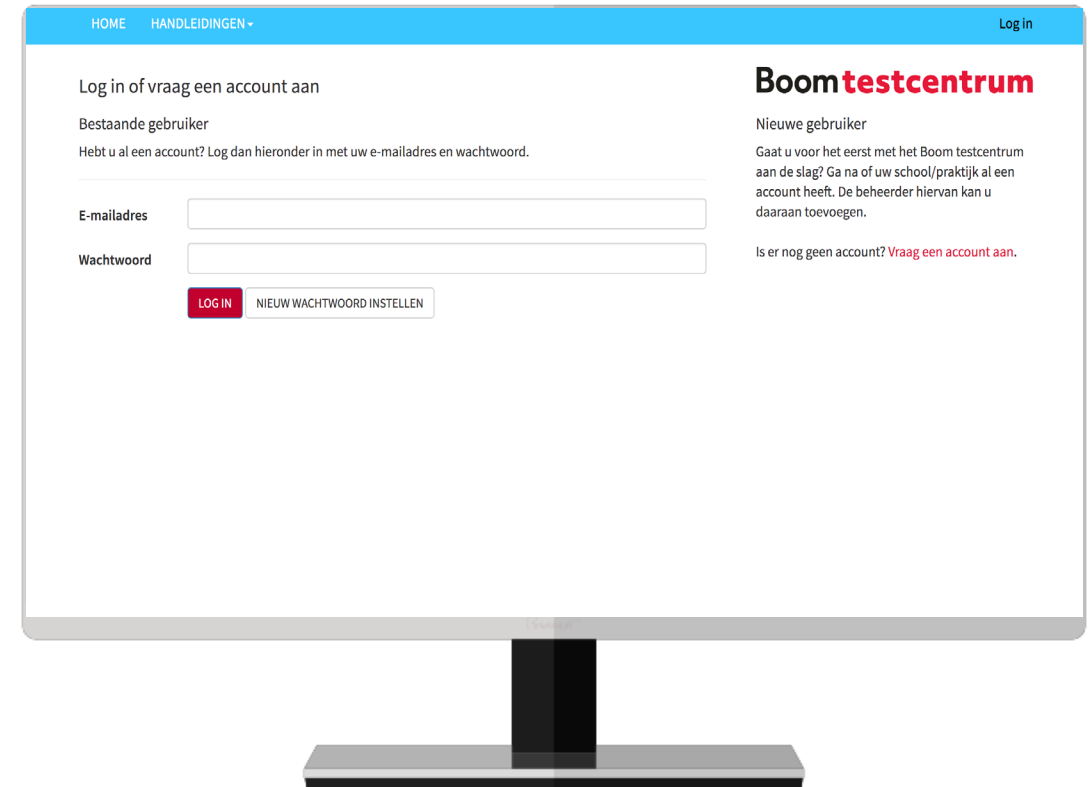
HOME HANDLEIDINGEN ▾ Log in

Log in of vraag een account aan

Bestaande gebruiker

Hebt u al een account? Log dan hieronder in met uw e-mailadres en wachtwoord.

E-mailadres

Wachtwoord

LOG IN NIEUW WACHTWOORD INSTELLEN

Boom testcentrum

Nieuwe gebruiker

Gaat u voor het eerst met het Boom testcentrum aan de slag? Ga na of uw school/praktijk al een account heeft. De beheerder hiervan kan u daaraan toevoegen.

Is er nog geen account? Vraag een account aan.